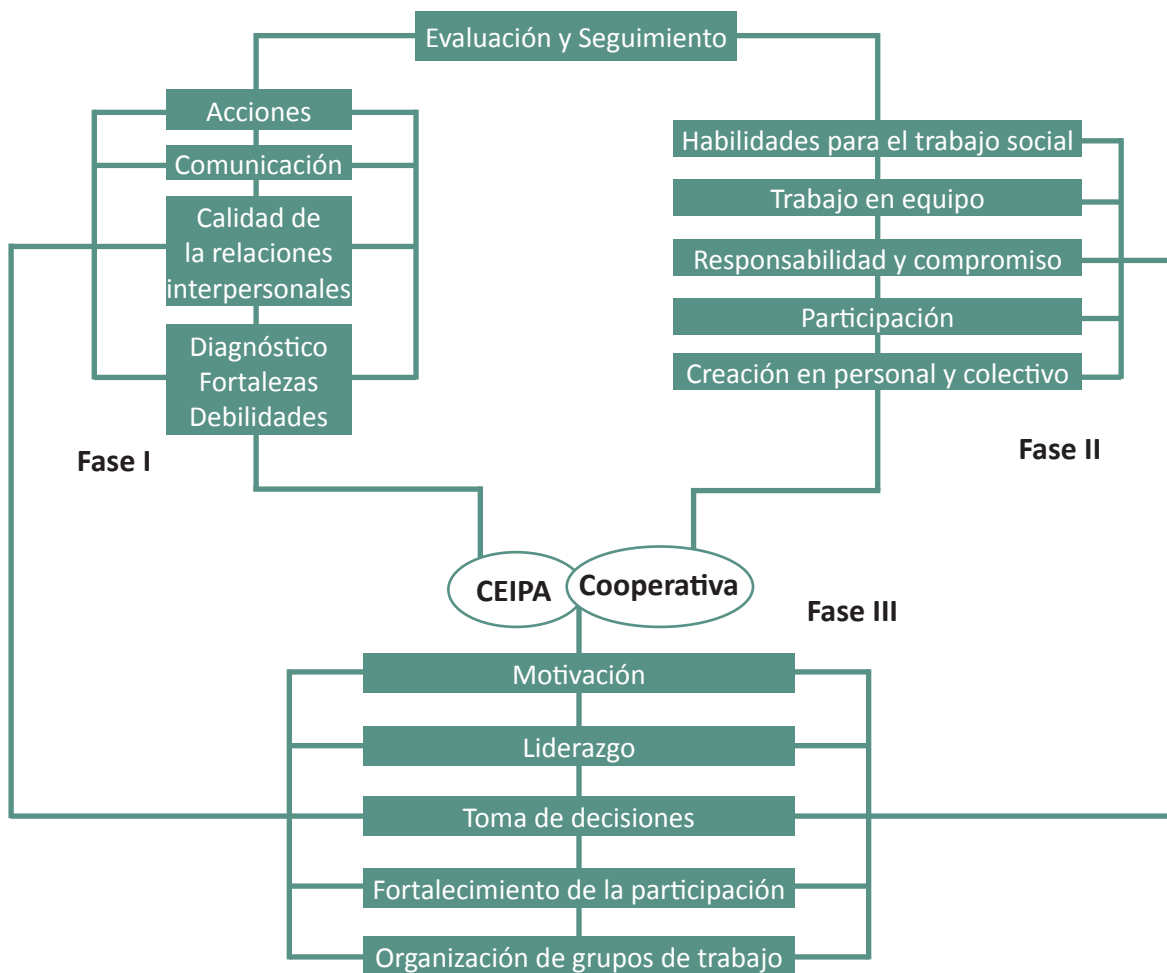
Evaluación y Seguimiento

Acciones

Comunicación

Calidad de la relaciones interpersonales

Diagnóstico Fortalezas Debilidades

Fase I

Habilidades para el trabajo social

Trabajo en equipo

Responsabilidad y compromiso

Participación

Creación en personal y colectivo

Fase II

CEIPA

Cooperativa

Fase III

Motivación

Liderazgo

Toma de decisiones

Fortalecimiento de la participación

Organización de grupos de trabajo